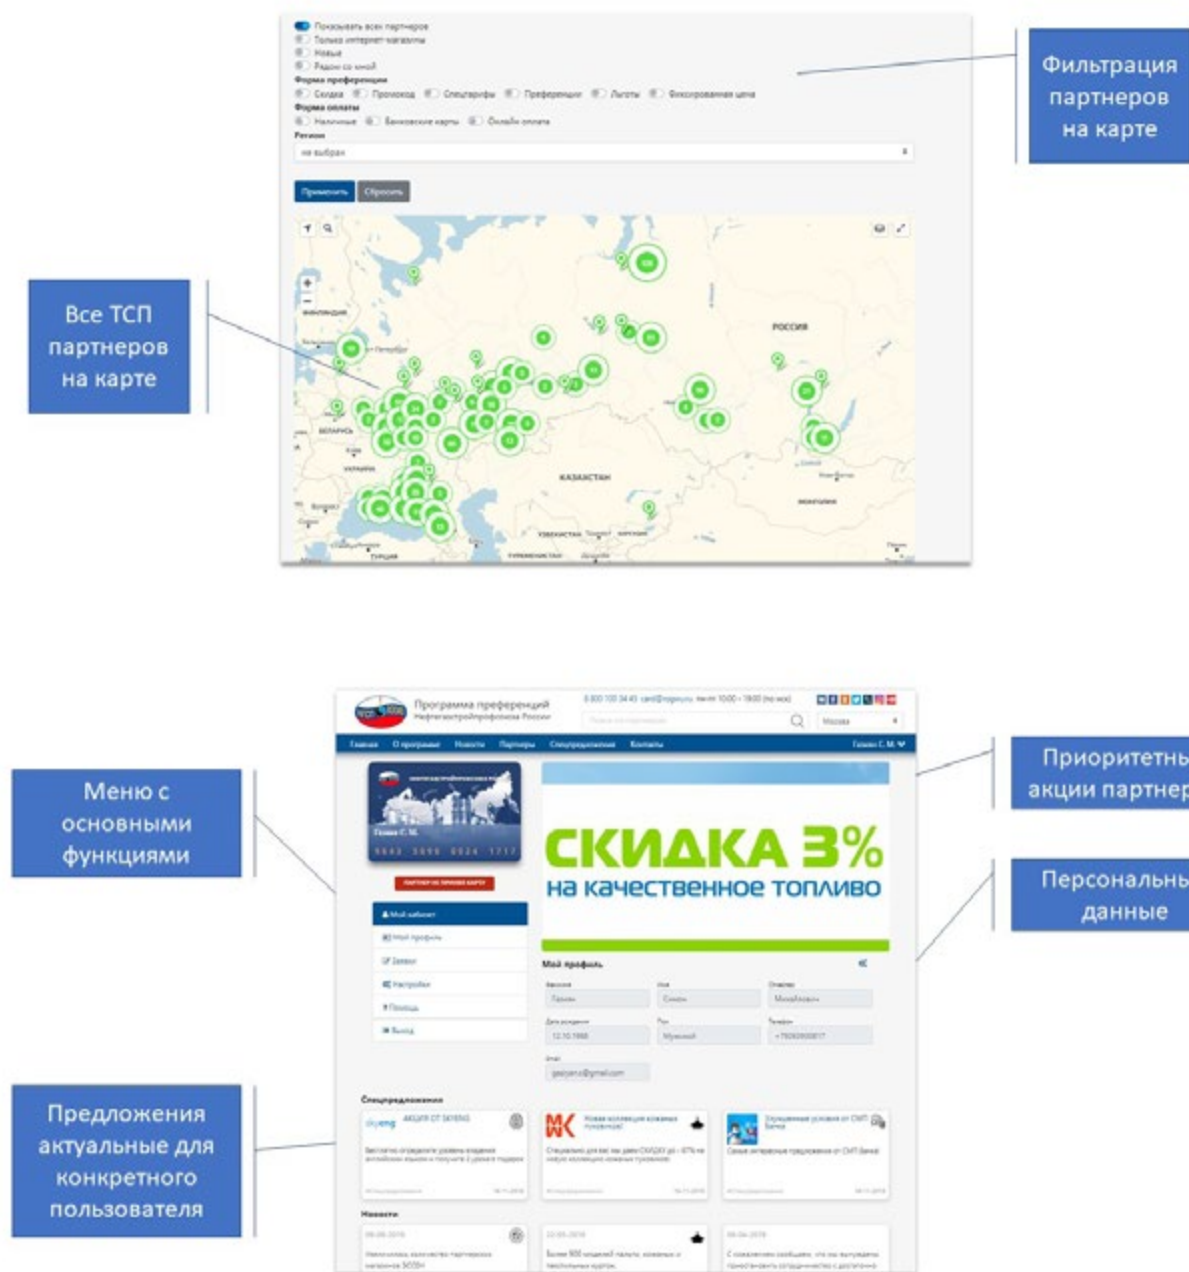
Показывать всех партнеров
Только интернет-магазины
Новые
Рядом со мной
Форма преференции
Скидка Промокод Спецтарифы Преференции Льготы Фиксированная цена
Форма оплаты
Наличные Банковские карты Онлайн оплата
Регион
не выбран

Применить Сбросить

Фильтрация партнеров на карте

Все ТСП партнеров на карте

РОССИЯ
КАЗАХСТАН

Программа преференций
Нефтегазстройпрофсоюза России

Главная О программе Новости Партнеры Спецпредложения Контакты

Приоритетны акции партнер

Меню с основными функциями

СКИДКА 3%
на качественное топливо

Персональны данные

Мой кабинет
Мой профиль
Заявки
Настройки
Помощь
Выход

Мой профиль

Спецпредложения

Новости

Предложения актуальные для конкретного пользователя